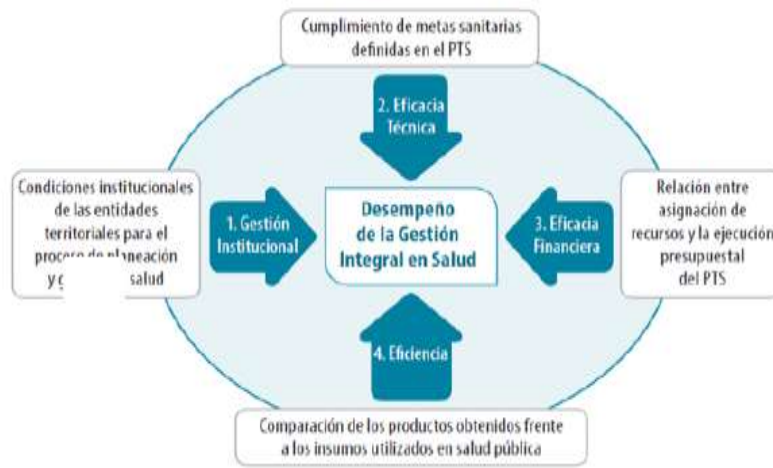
Cumplimiento de metas sanitarias definidas en el PTS

2. Eficacia Técnica

Condiciones institucionales de las entidades territoriales para el proceso de planeación y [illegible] salud

1. Gestión Institucional

Desempeño de la Gestión Integral en Salud

3. Eficacia Financiera

Relación entre asignación de recursos y la ejecución presupuestal del PTS

4. Eficiencia

Comparación de los productos obtenidos frente a los insumos utilizados en salud pública